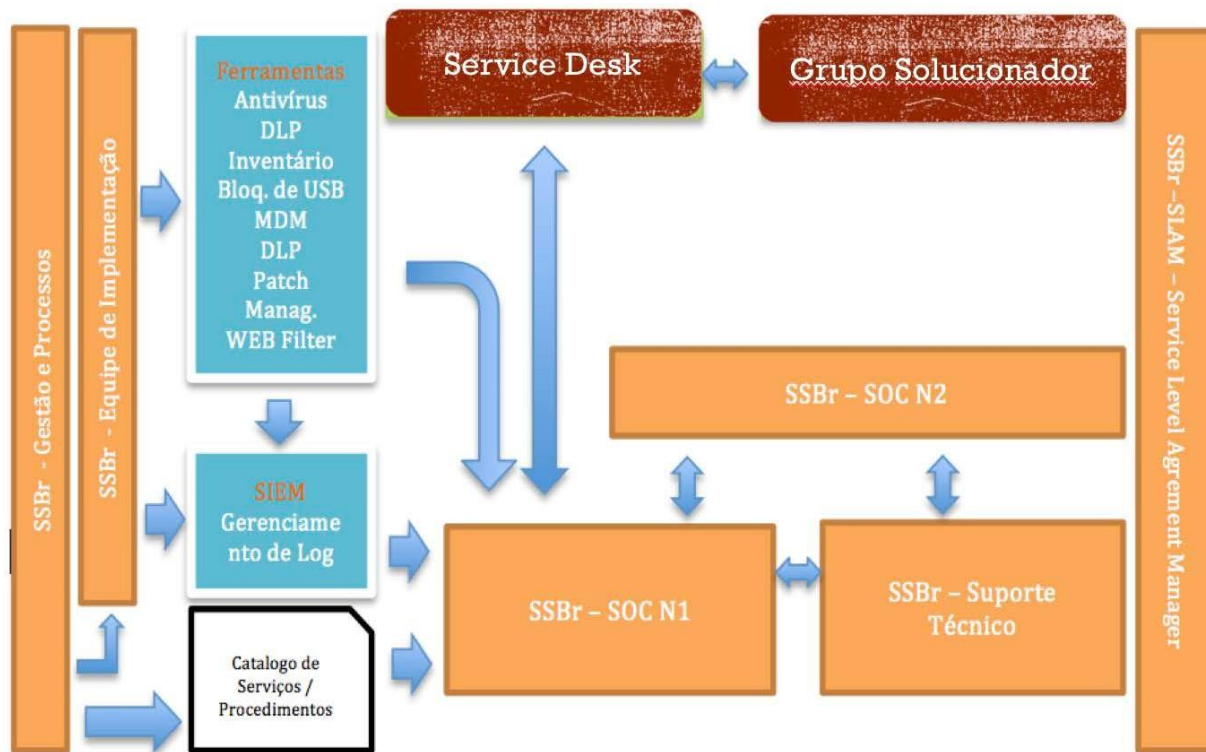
SSBr - Gestão e Processos

SSBr - Equipe de Implementação

Ferramentas
Antivírus
DLP
Inventário
Bloq. de USB
MDM
DLP
Patch Manag.
WEB Filter

Service Desk

Grupo Solucionador

SIEM
Gerenciamento de Log

Catalogo de Serviços / Procedimentos

SSBr – SOC N2

SSBr – SOC N1

SSBr – Suporte Técnico

SSBr – SLAM – Service Level Agrement Manager